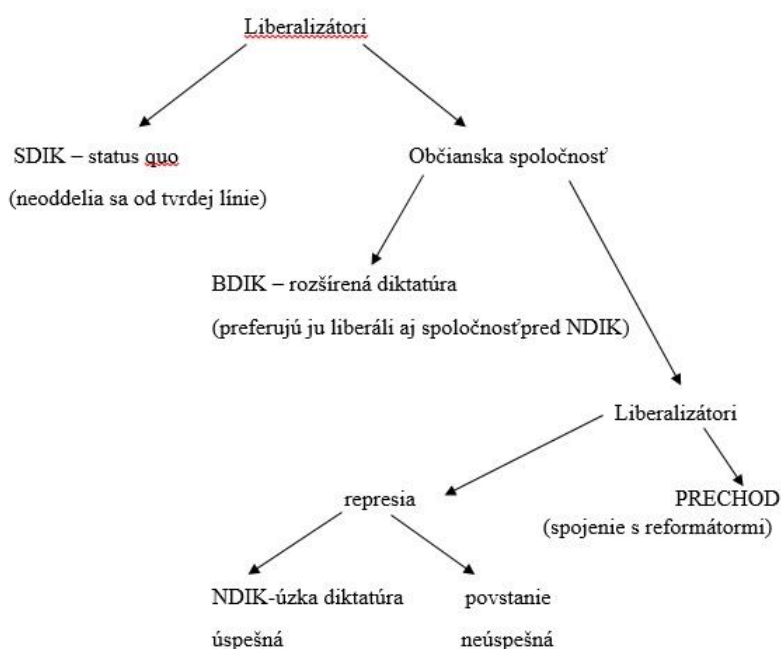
Liberalizátori

SDIK – status quo
(neoddelia sa od tvrdej línie)

Občianska spoločnosť

BDIK – rozšírená diktatúra
(preferujú ju liberáli aj spoločnosťpred NDIK)

Liberalizátori

represia

PRECHOD
(spojenie s reformátormi)

NDIK-úzka diktatúra
úspešná

povstanie
neúspešná